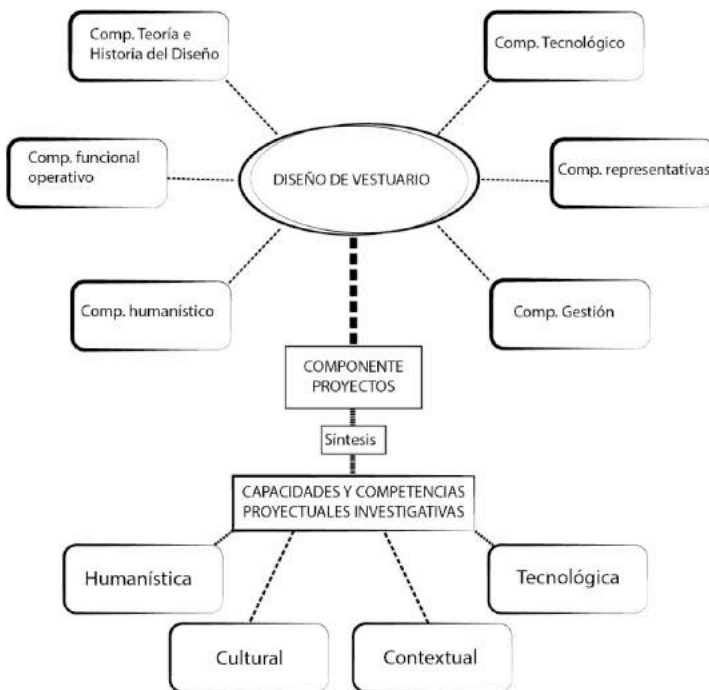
Comp. Teoría e Historia del Diseño

Comp. Tecnológico

Comp. funcional operativo

DISEÑO DE VESTUARIO

Comp. representativas

Comp. humanístico

Comp. Gestión

COMPONENTE PROYECTOS

Síntesis

CAPACIDADES Y COMPETENCIAS PROYECTUALES INVESTIGATIVAS

Humanística

Tecnológica

Cultural

Contextual